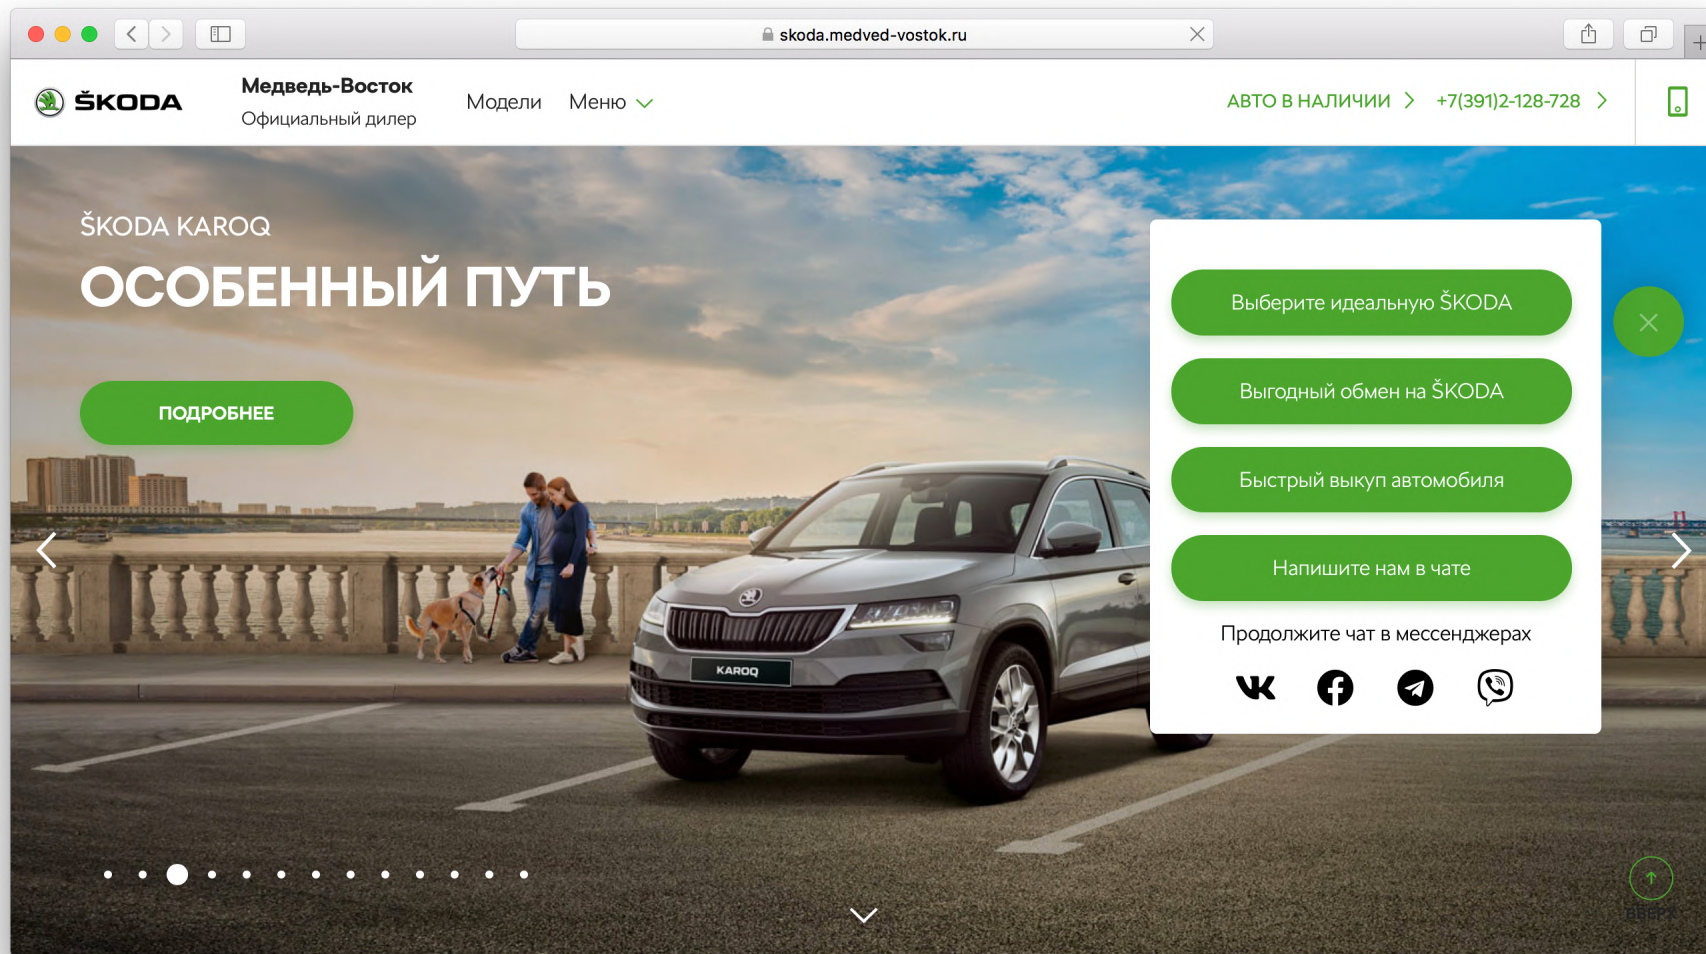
skoda.medved-vostok.ru

ŠKODA

Медведь-Восток
Официальный дилер

Модели Меню

АВТО В НАЛИЧИИ
+7(391)2-128-728

ŠKODA KAROQ

ОСОБЕННЫЙ ПУТЬ

ПОДРОБНЕЕ

KAROQ

Выберите идеальную ŠKODA

Выгодный обмен на ŠKODA

Быстрый выкуп автомобиля

Напишите нам в чате

Продолжите чат в мессенджерах

ВВЕРХ